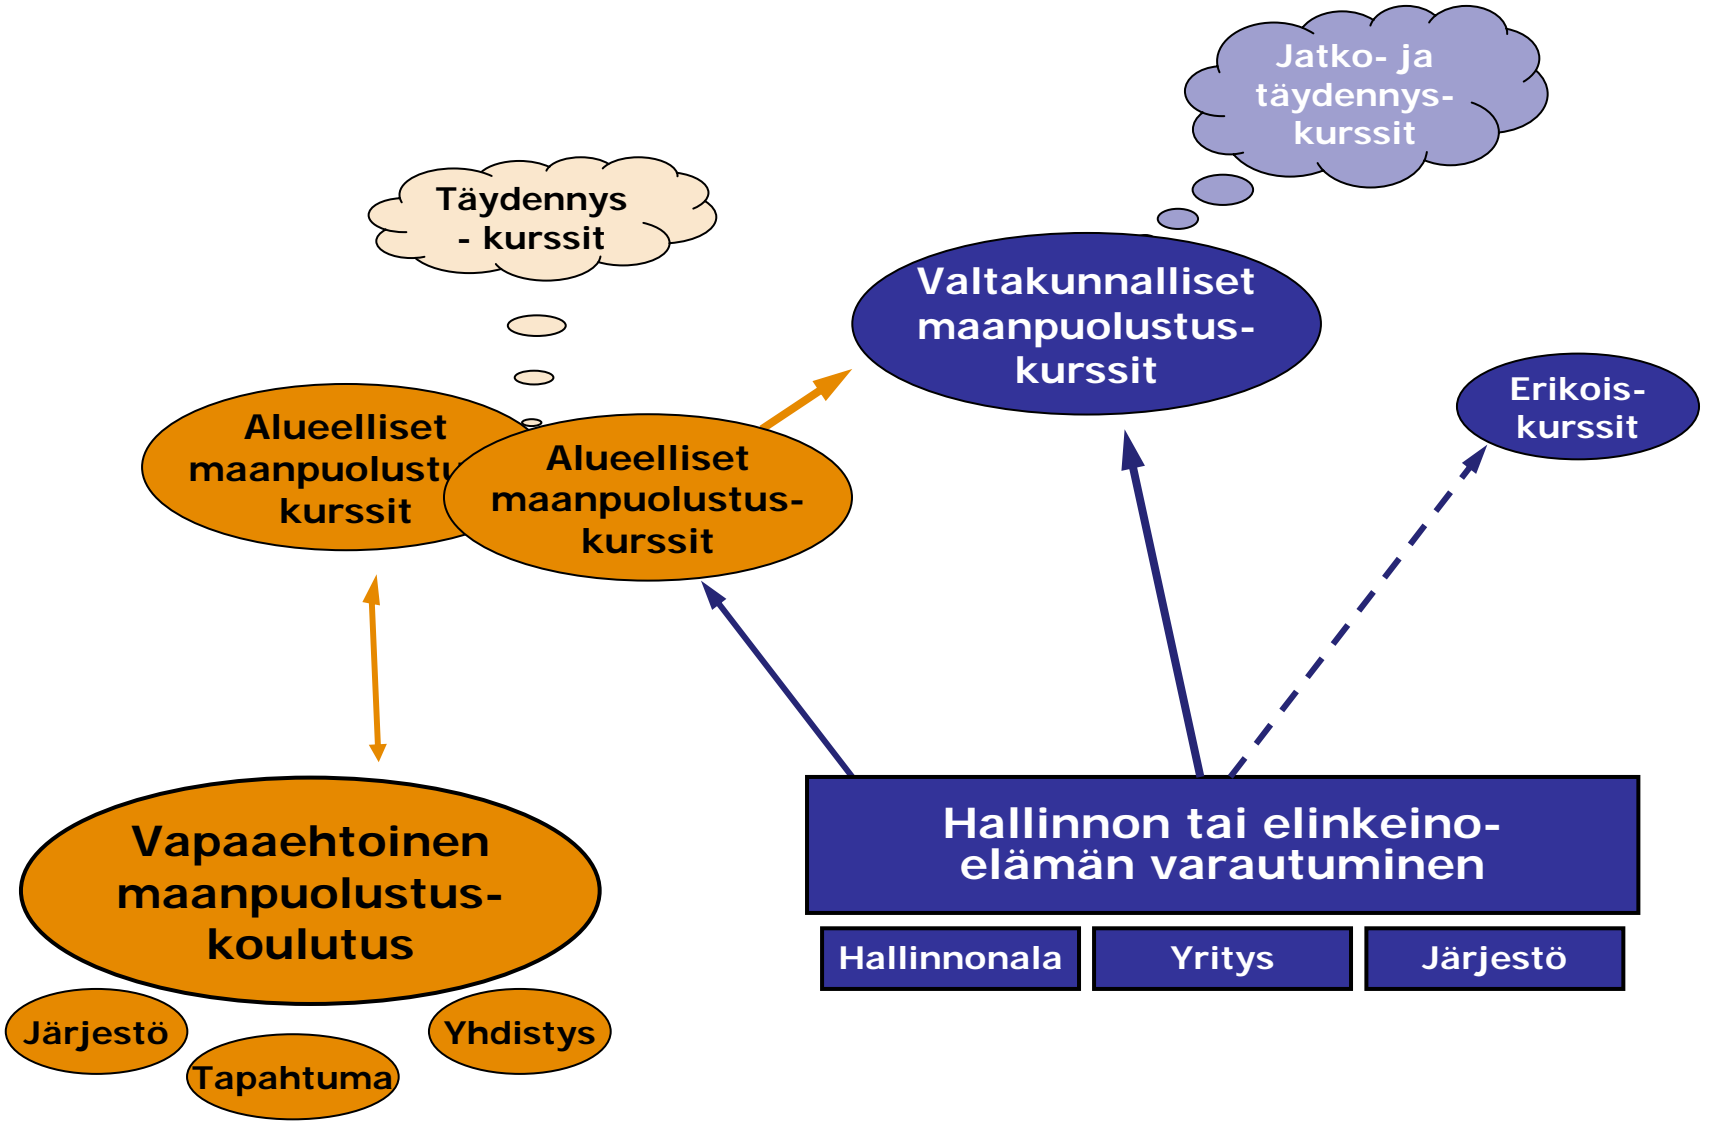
Jatko- ja täydennys- kurssit

Täydennys - kurssit

Valtakunnalliset maanpuolustus- kurssit

Erikois- kurssit

Alueelliset maanpuolustu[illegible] kurssit

Alueelliset maanpuolustus- kurssit

Vapaaehtoinen maanpuolustus- koulutus

Järjestö

Tapahtuma

Yhdistys

Hallinnon tai elinkeino- elämän varautuminen

| Hallinnonala | Yritys | Järjestö |
|---|---|---|